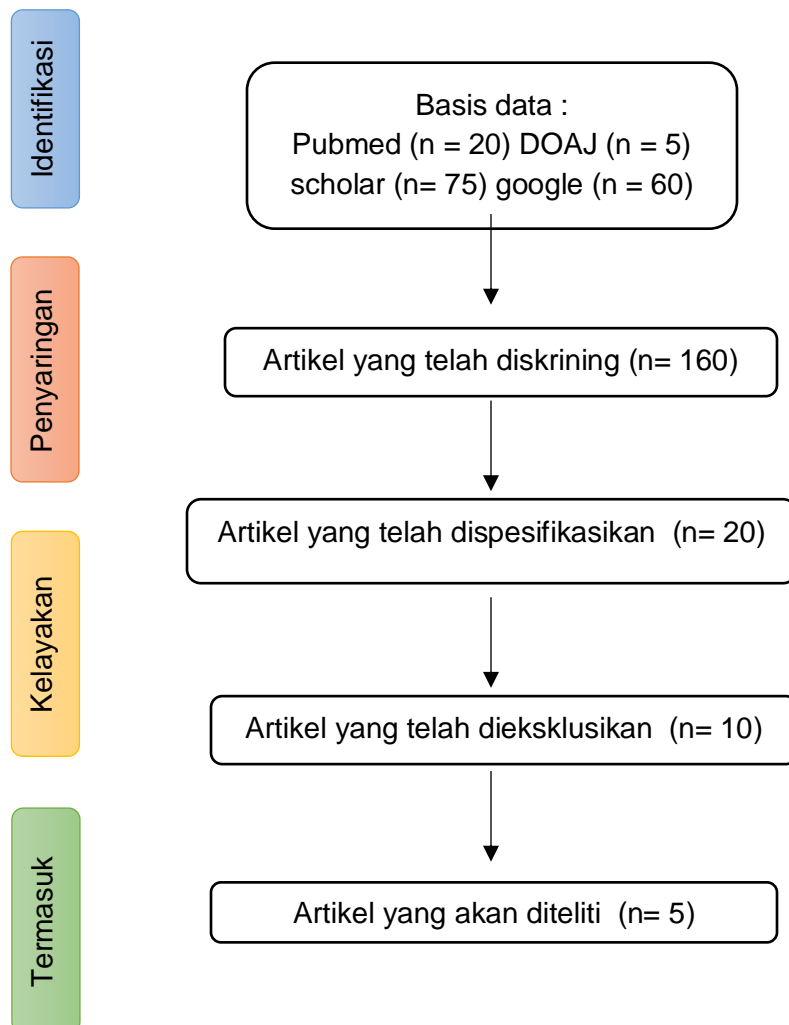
Identifikasi

Basis data :
Pubmed (n = 20) DOAJ (n = 5)
scholar (n= 75) google (n = 60)

Penyaringan

Artikel yang telah diskrining (n= 160)

Artikel yang telah dispesifikasikan (n= 20)

Kelayakan

Artikel yang telah dieksklusikan (n= 10)

Termasuk

Artikel yang akan diteliti (n= 5)